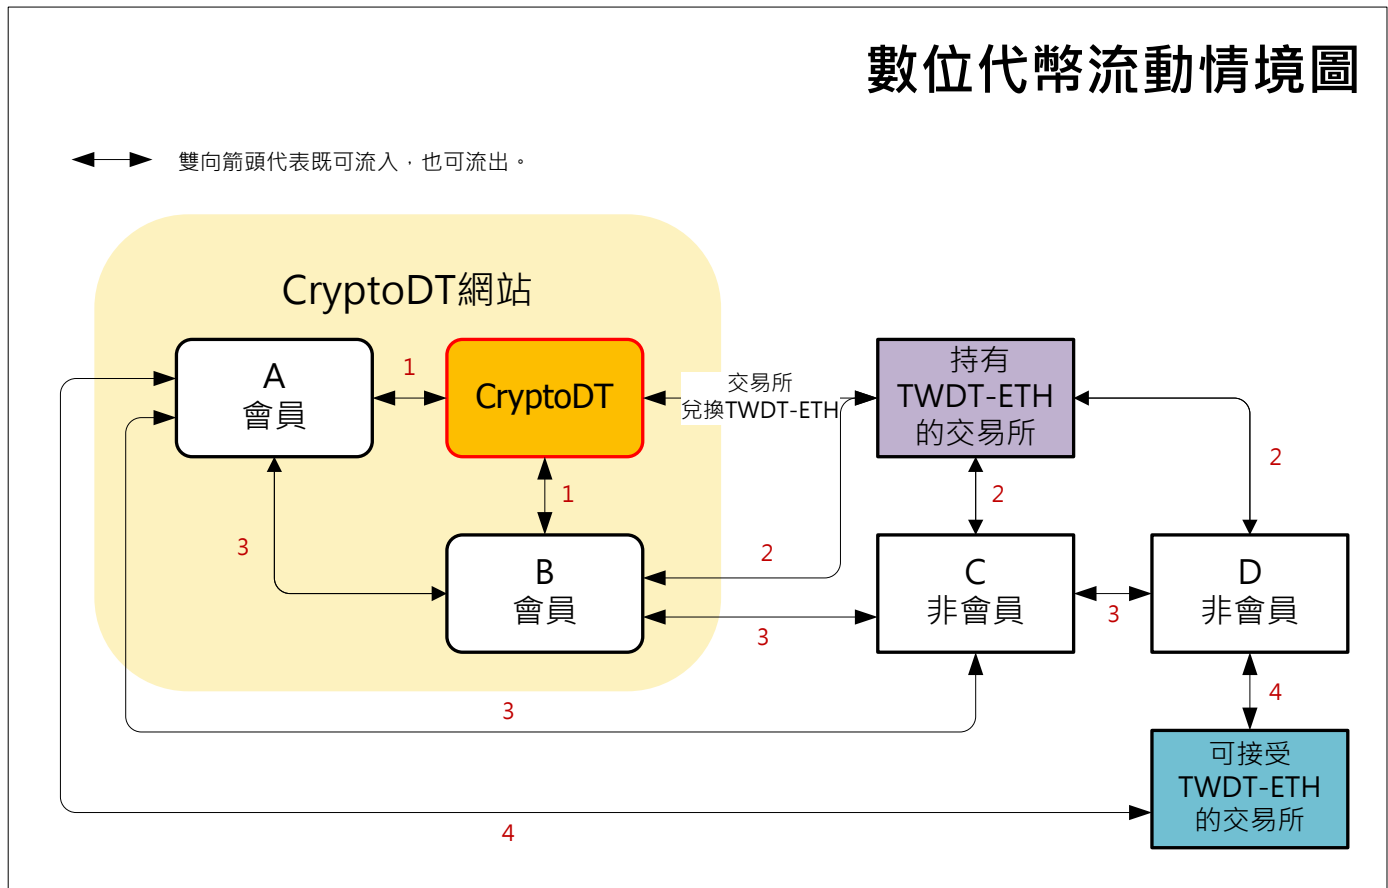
數位代幣流動情境圖

雙向箭頭代表既可流入，也可流出。

CryptoDT網站

A
會員

1

CryptoDT

交易所
兌換TWDT-ETH

持有
TWDT-ETH
的交易所

1

2

2

3

B
會員

2

C
非會員

D
非會員

3

3

3

4

3

可接受
TWDT-ETH
的交易所

4